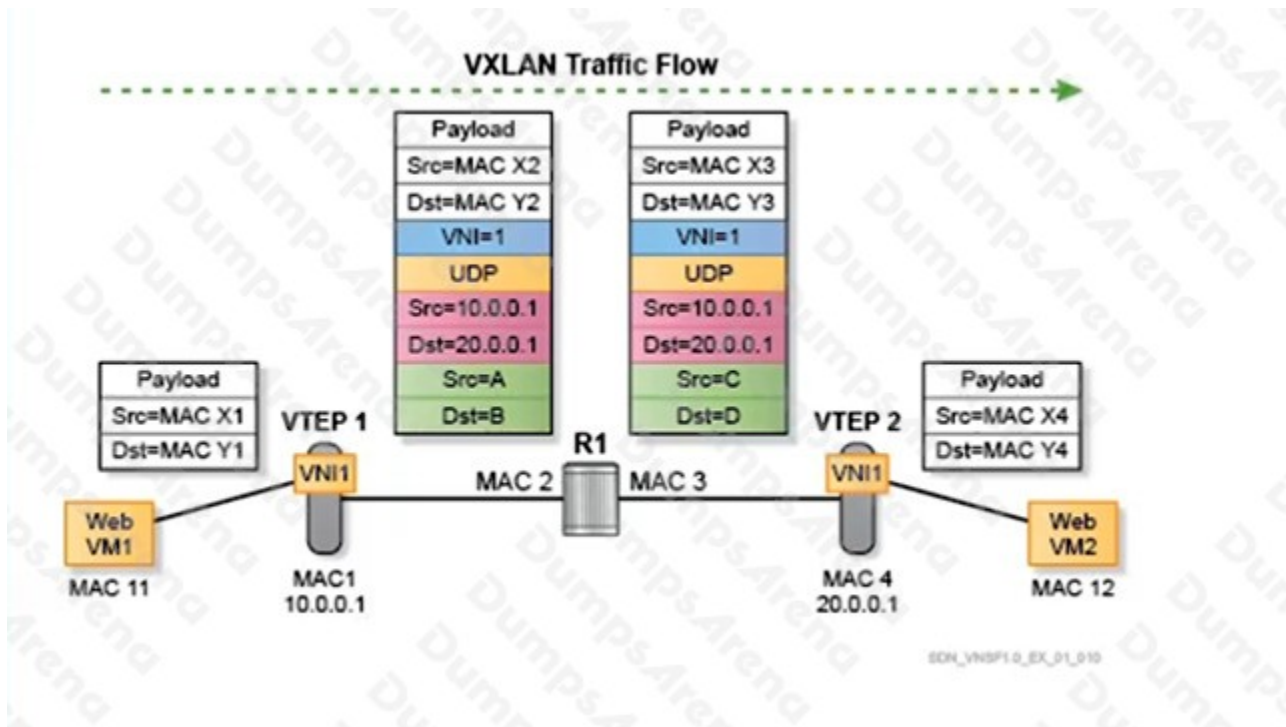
VXLAN Traffic Flow

| Payload |
|---|
| Src=MAC X2 |
| Dst=MAC Y2 |
| VNI=1 |
| UDP |
| Src=10.0.0.1 |
| Dst=20.0.0.1 |
| Src=A |
| Dst=B |

| Payload |
|---|
| Src=MAC X3 |
| Dst=MAC Y3 |
| VNI=1 |
| UDP |
| Src=10.0.0.1 |
| Dst=20.0.0.1 |
| Src=C |
| Dst=D |

| Payload |
|---|
| Src=MAC X1 |
| Dst=MAC Y1 |

| Payload |
|---|
| Src=MAC X4 |
| Dst=MAC Y4 |

VTEP 1
VNI1
R1
MAC 2
MAC 3
VTEP 2
VNI1

Web VM1
MAC 11

MAC1
10.0.0.1

MAC 4
20.0.0.1

Web VM2
MAC 12

SDN_VNSF1.0_EX_01_010

DumpsArena